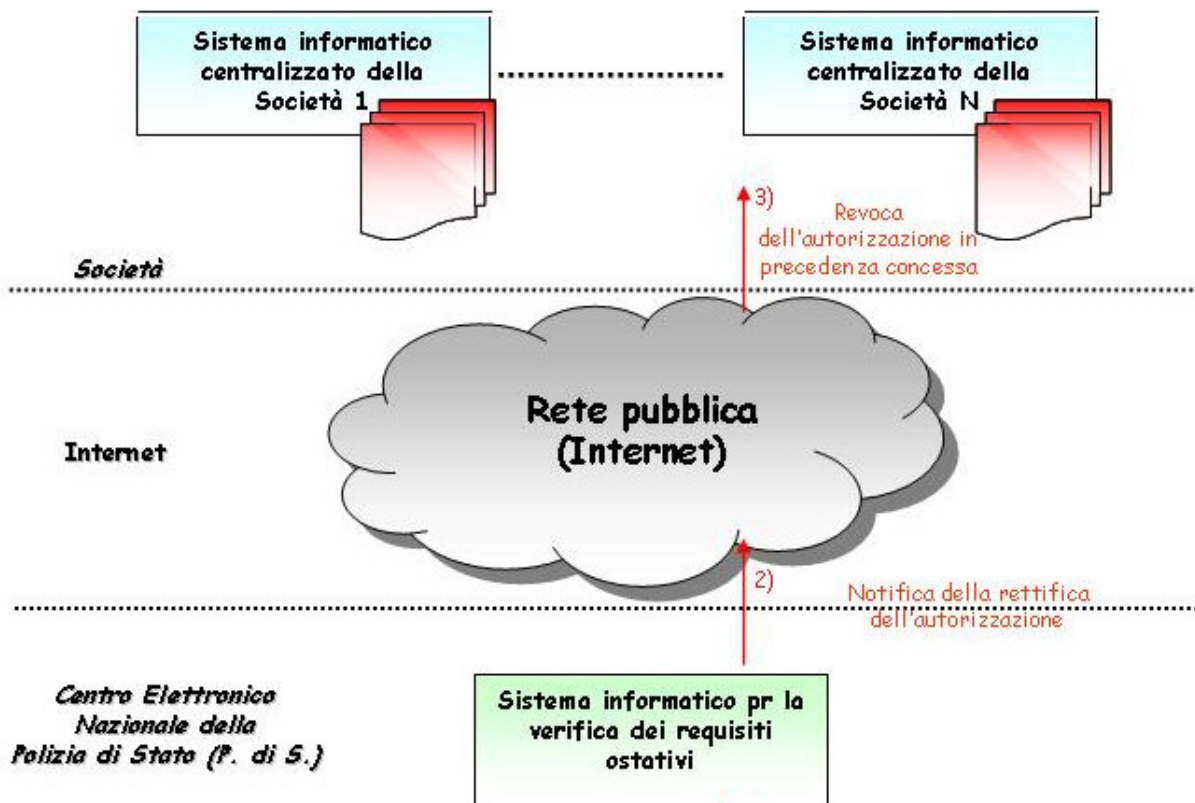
Sistema informatico centralizzato della Società 1

Sistema informatico centralizzato della Società N

3)

Revoca dell'autorizzazione in precedenza concessa

Società

Rete pubblica (Internet)

Internet

2)

Notifica della rettifica dell'autorizzazione

Centro Elettronico Nazionale della Polizia di Stato (P. di S.)

Sistema informatico pr la verifica dei requisiti ostativi